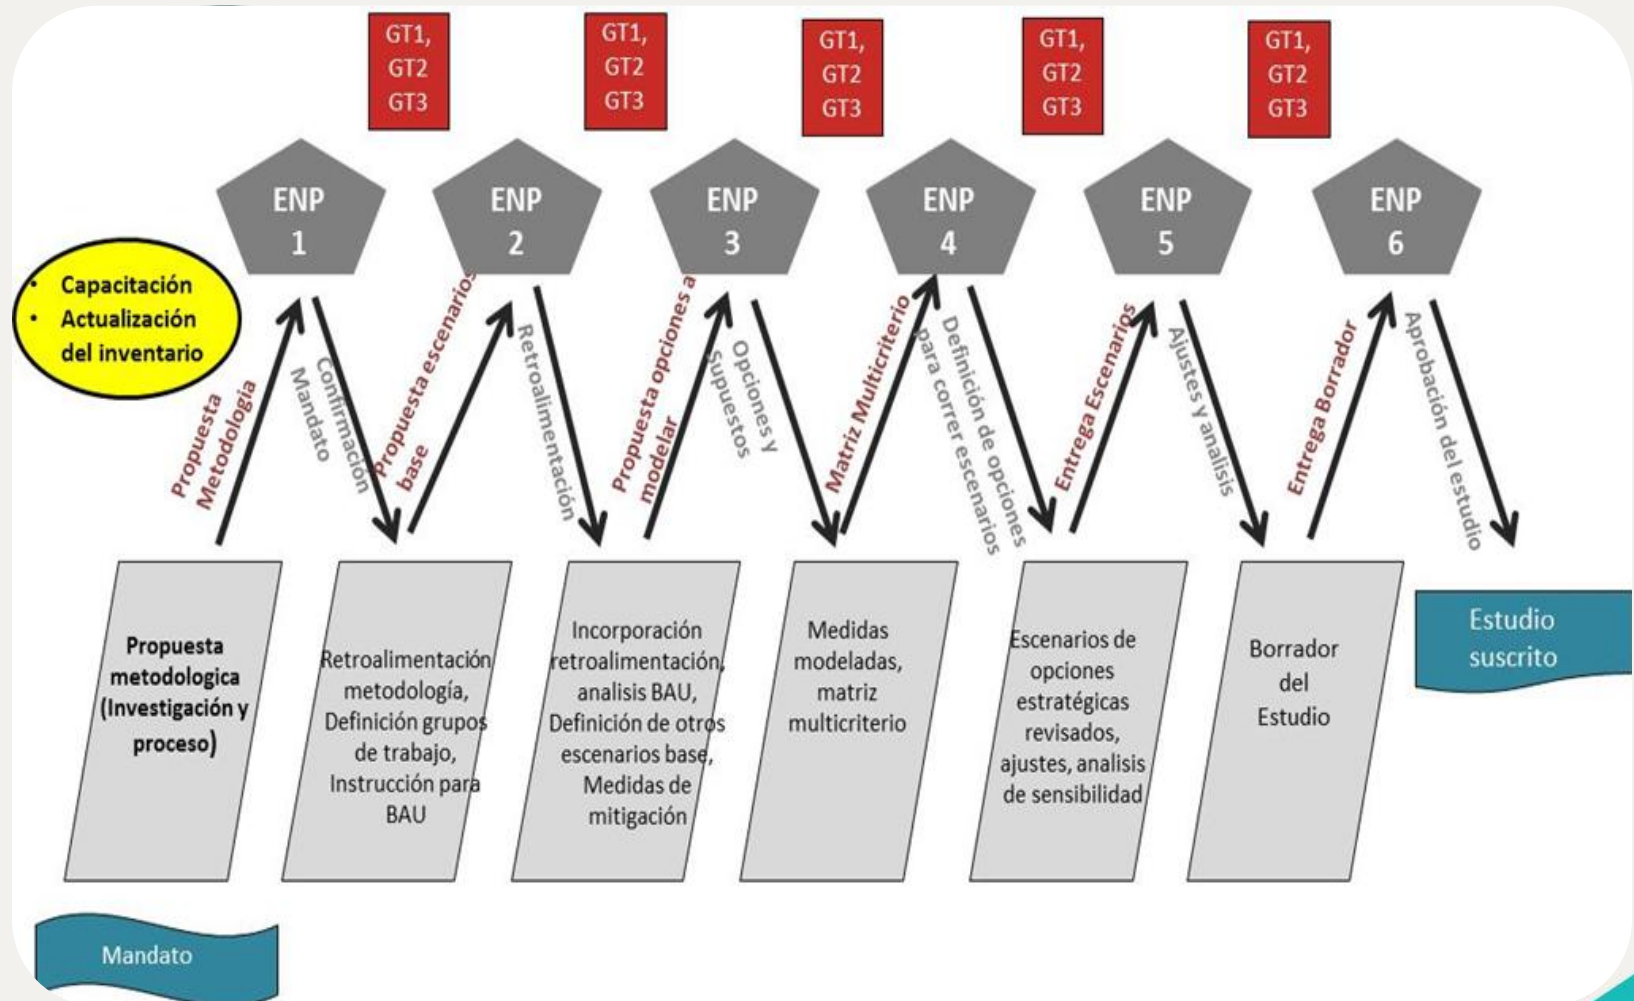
GT1, GT2 GT3

GT1, GT2 GT3

GT1, GT2 GT3

GT1, GT2 GT3

GT1, GT2 GT3

ENP 1

ENP 2

ENP 3

ENP 4

ENP 5

ENP 6

• Capacitación
• Actualización del inventario

Propuesta Metodología

Confirmación Mandato

Propuesta escenarios base

Retroalimentación

Propuesta opciones a modelar

Opciones y Supuestos

Matriz Multicriterio

Definición de opciones para correr escenarios

Entrega Escenarios

Ajustes y analisis

Entrega Borrador

Aprobación del estudio

Propuesta metodologica (Investigación y proceso)

Retroalimentación metodología, Definición grupos de trabajo, Instrucción para BAU

Incorporación retroalimentación, analisis BAU, Definición de otros escenarios base, Medidas de mitigación

Medidas modeladas, matriz multicriterio

Escenarios de opciones estratégicas revisados, ajustes, analisis de sensibilidad

Borrador del Estudio

Estudio suscrito

Mandato